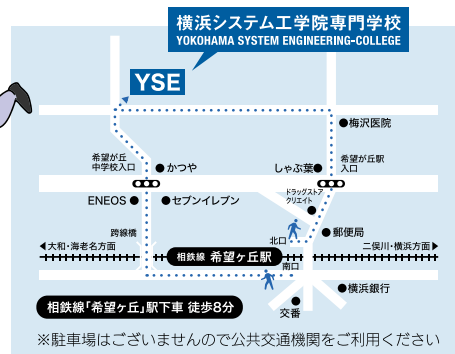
横浜システム工学院専門学校
YOKOHAMA SYSTEM ENGINEERING-COLLEGE

YSE

梅沢医院

希望が丘中学校入口

かつや

しゃぶ葉

希望が丘駅入口

ENEOS

セブンイレブン

ドラッグストアクリエイト

跨線橋

郵便局

北口

大和・海老名方面

相鉄線 希望ケ丘駅

二俣川・横浜方面

南口

横浜銀行

交番

相鉄線「希望ケ丘」駅下車 徒歩8分

※駐車場はございませんので公共交通機関をご利用ください